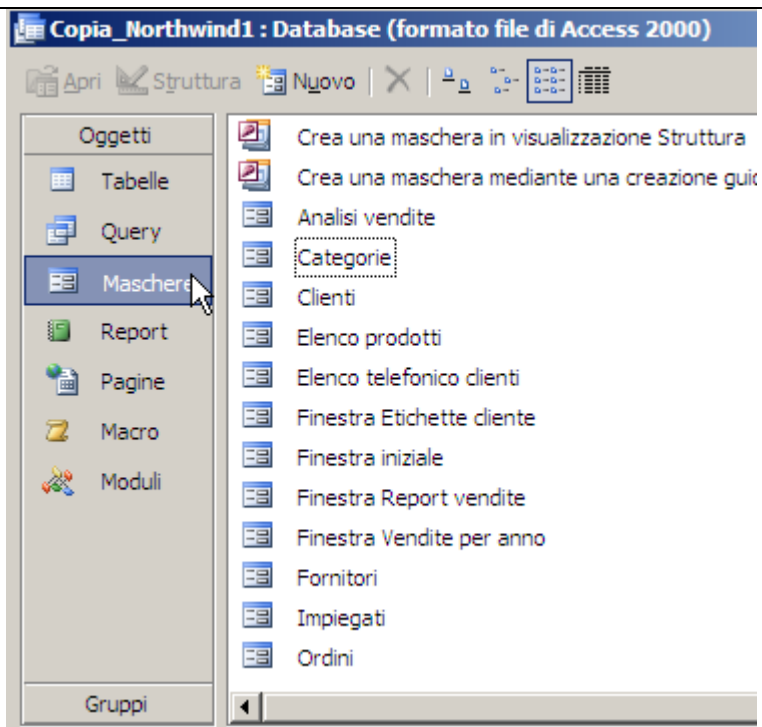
Copia_Northwind1 : Database (formato file di Access 2000)

Apri Struttura Nuovo

Oggetti
Tabelle
Query
Maschere
Report
Pagine
Macro
Moduli

Gruppi

Crea una maschera in visualizzazione Struttura
Crea una maschera mediante una creazione guid
Analisi vendite
Categorie
Clienti
Elenco prodotti
Elenco telefonico clienti
Finestra Etichette cliente
Finestra iniziale
Finestra Report vendite
Finestra Vendite per anno
Fornitori
Impiegati
Ordini